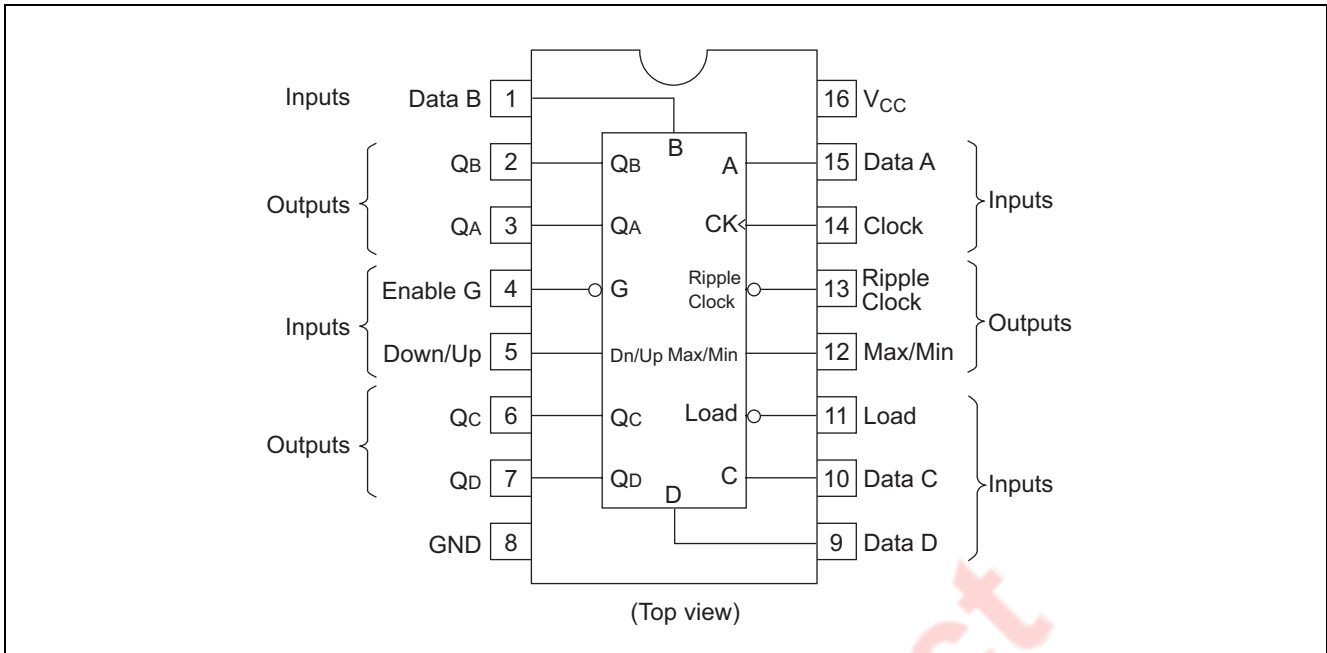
Inputs Data B 1
16 $V_{CC}$
B
Outputs
$Q_B$ 2 $Q_B$
A 15 Data A
Inputs
$Q_A$ 3 $Q_A$
CK 14 Clock
Inputs
Enable G 4 G
Ripple Clock 13 Ripple Clock
Outputs
Down/Up 5 Dn/Up Max/Min 12 Max/Min
Outputs
$Q_C$ 6 $Q_C$
Load 11 Load
Inputs
$Q_D$ 7 $Q_D$
C 10 Data C
D
GND 8
9 Data D

(Top view)